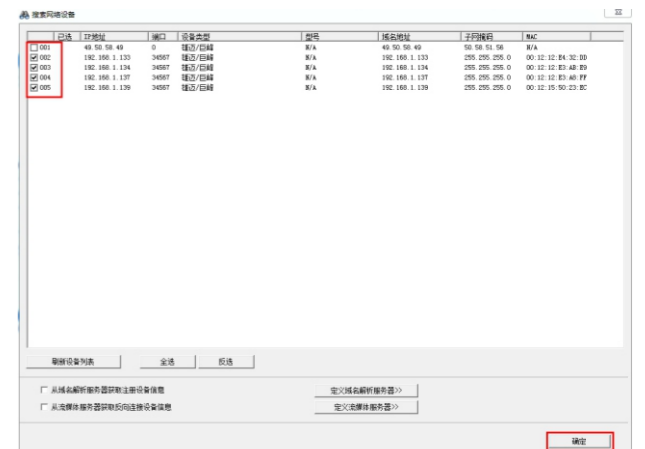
搜索网络设备

| | 已选 | IP地址 | 端口 | 设备类型 | 型号 | 域名地址 | 子网掩码 | MAC |
|---|---|---|---|---|---|---|---|---|
| 001 | | 49.50.58.49 | 0 | 雄迈/巨峰 | N/A | 49.50.58.49 | 50.58.51.56 | N/A |
| 002 | | 192.168.1.133 | 34567 | 雄迈/巨峰 | N/A | 192.168.1.133 | 255.255.255.0 | 00:12:12:E4:32:DD |
| 003 | | 192.168.1.134 | 34567 | 雄迈/巨峰 | N/A | 192.168.1.134 | 255.255.255.0 | 00:12:12:E3:AB:E9 |
| 004 | | 192.168.1.137 | 34567 | 雄迈/巨峰 | N/A | 192.168.1.137 | 255.255.255.0 | 00:12:12:E3:A0:FF |
| 005 | | 192.168.1.139 | 34567 | 雄迈/巨峰 | N/A | 192.168.1.139 | 255.255.255.0 | 00:12:15:50:23:EC |

刷新设备列表 全选 反选

从域名解析服务器获取注册设备信息 定义域名解析服务器>>

从流媒体服务器获取反向连接设备信息 定义流媒体服务器>>

确定